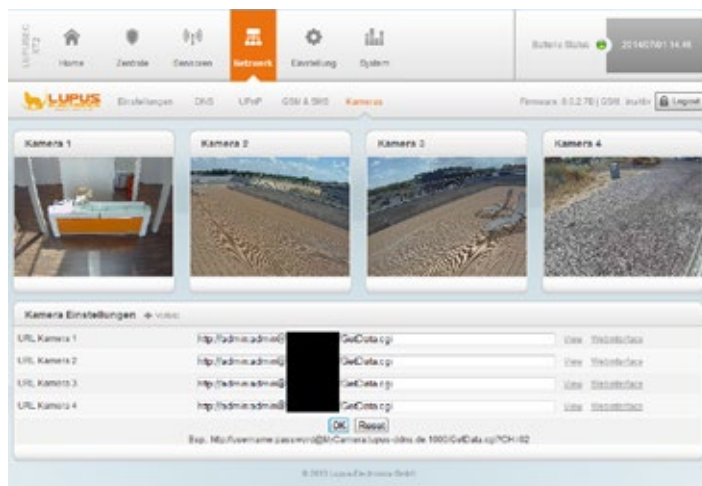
LUPUSEC XT2

Home Zentrale Sensoren Netzwerk Einstellung System

Batterie Status 2014/07/01 14:46

LUPUS Einstellungen DNS UPnP GSM & SMS Kameras

Firmware: 0.0.2.7B | GSM: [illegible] Logout

Kamera 1

Kamera 2

Kamera 3

Kamera 4

Kamera Einstellungen + Video

| | | | |
|---|---|---|---|
| URL Kamera 1 | http://admin:admin@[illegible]GetData.cgi | View | Webinterface |
| URL Kamera 2 | http://admin:admin@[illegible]GetData.cgi | View | Webinterface |
| URL Kamera 3 | http://admin:admin@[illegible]GetData.cgi | View | Webinterface |
| URL Kamera 4 | http://admin:admin@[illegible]GetData.cgi | View | Webinterface |

OK Reset

Bsp.: http://username:password@MrCamera.lupus-ddns.de:1000/GetData.cgi?CH=02

© 2013 Lupus-Electronics GmbH